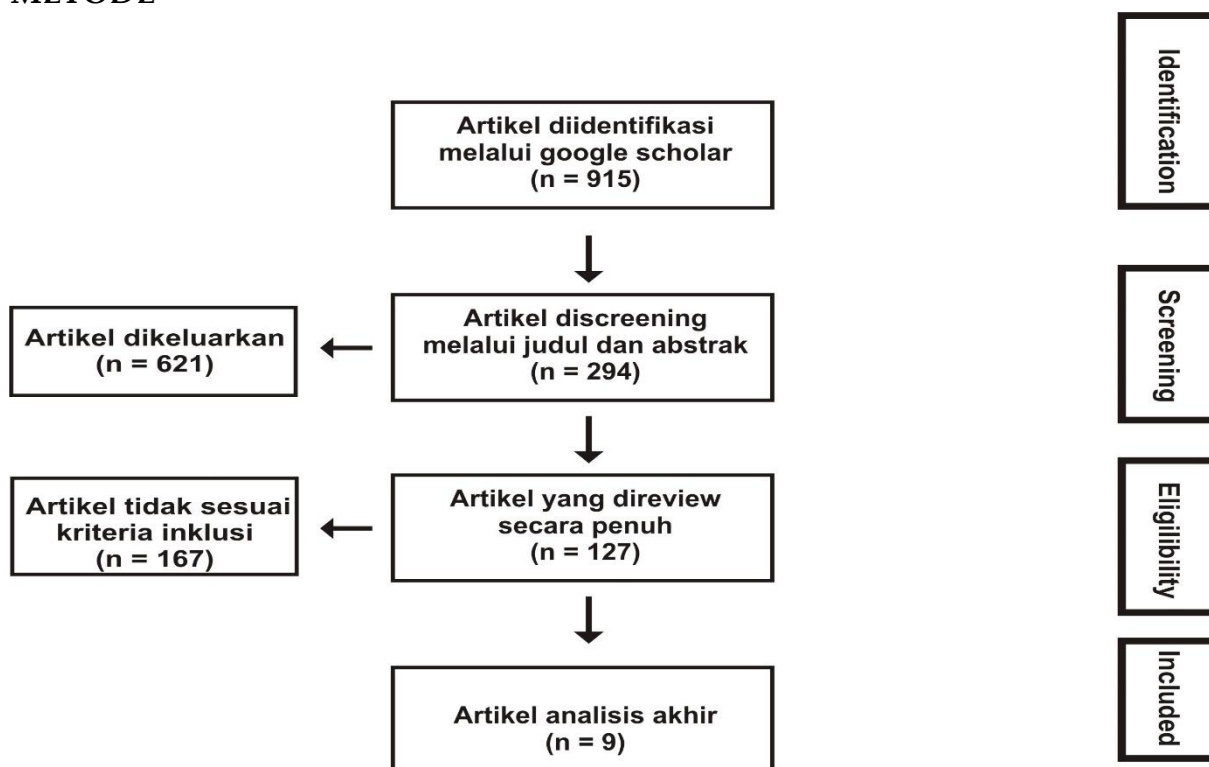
METODE

Artikel diidentifikasi melalui google scholar (n = 915)

Identification

Artikel dikeluarkan (n = 621)

Artikel discreening melalui judul dan abstrak (n = 294)

Screening

Artikel tidak sesuai kriteria inklusi (n = 167)

Artikel yang direview secara penuh (n = 127)

Eligilibility

Artikel analisis akhir (n = 9)

Included